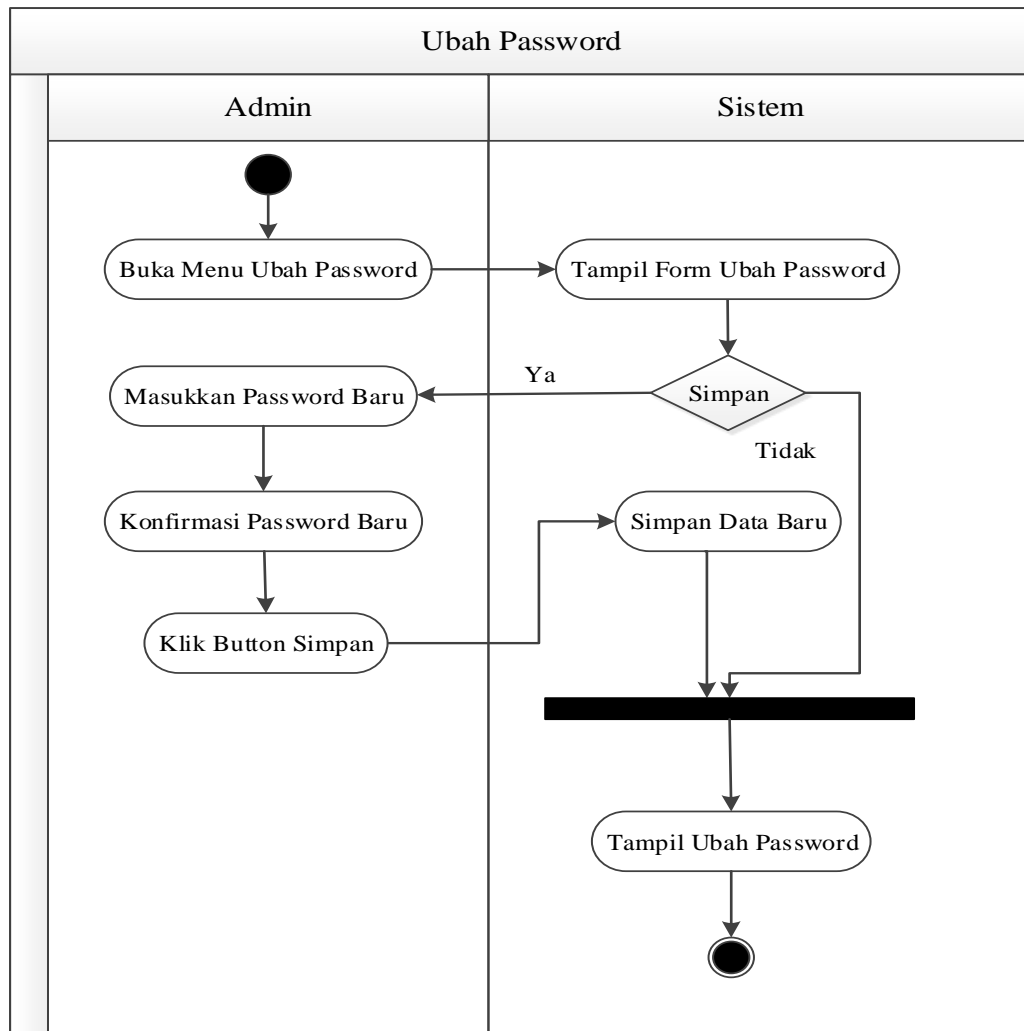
Ubah Password

Admin

Sistem

Buka Menu Ubah Password

Tampil Form Ubah Password

Ya

Masukkan Password Baru

Simpan

Tidak

Konfirmasi Password Baru

Simpan Data Baru

Klik Button Simpan

Tampil Ubah Password